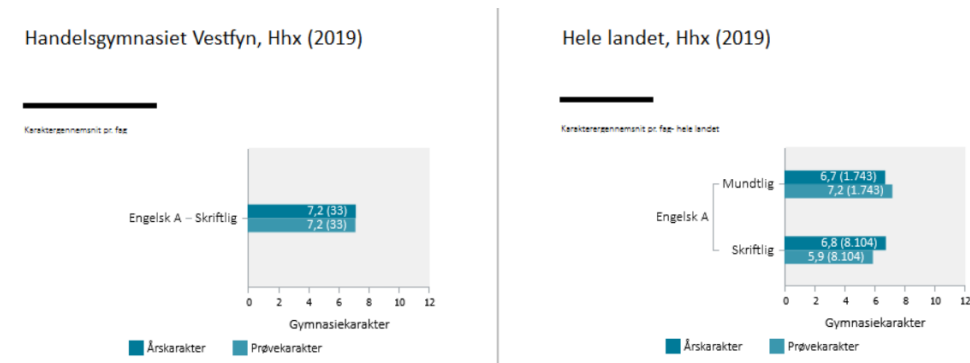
Handelsgymnasiet Vestfyn, Hhx (2019)

Karaktergennemsnit pr. fag

Engelsk A – Skriftlig

7,2 (33)
7,2 (33)

0 2 4 6 8 10 12

Gymnasiekarakter

Årskarakter Prøvekarakter

Hele landet, Hhx (2019)

Karaktergennemsnit pr. fag- hele landet

Engelsk A

Mundtlig

6,7 (1.743)
7,2 (1.743)

Skriftlig

6,8 (8.104)
5,9 (8.104)

0 2 4 6 8 10 12

Gymnasiekarakter

Årskarakter Prøvekarakter